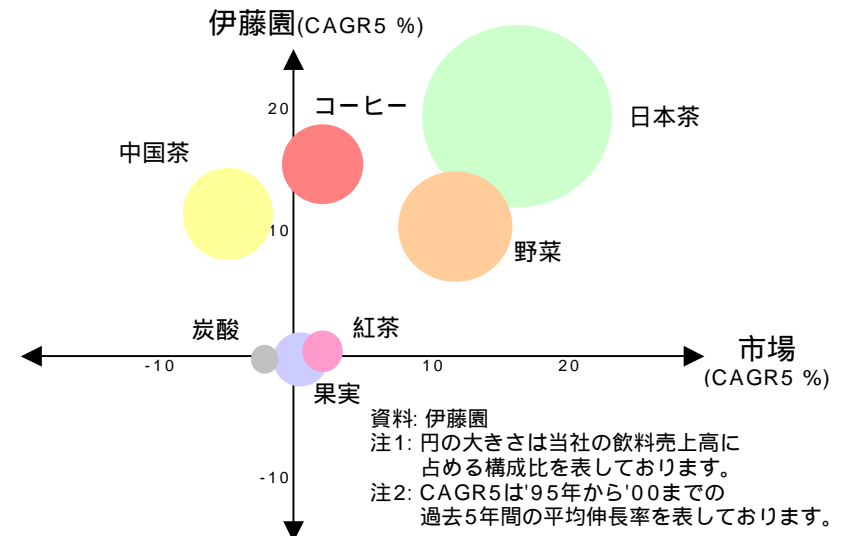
伊藤園(CAGR5 %)

20

10

-10

コーヒー

日本茶

中国茶

野菜

炭酸

紅茶

果実

市場
(CAGR5 %)

-10

10

20

資料: 伊藤園
注1: 円の大きさは当社の飲料売上高に占める構成比を表しております。
注2: CAGR5は'95年から'00までの過去5年間の平均伸長率を表しております。